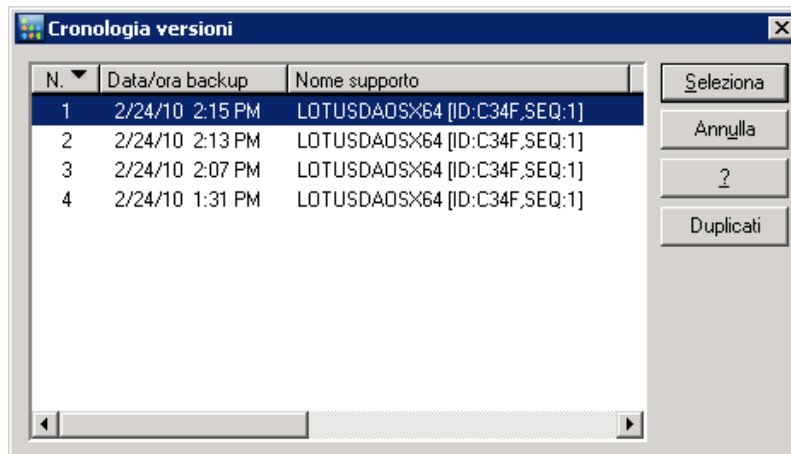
Cronologia versioni

| N. | Data/ora backup | Nome supporto |
|---|---|---|
| 1 | 2/24/10 2:15 PM | LOTUSDAOSX64 [ID:C34F,SEQ:1] |
| 2 | 2/24/10 2:13 PM | LOTUSDAOSX64 [ID:C34F,SEQ:1] |
| 3 | 2/24/10 2:07 PM | LOTUSDAOSX64 [ID:C34F,SEQ:1] |
| 4 | 2/24/10 1:31 PM | LOTUSDAOSX64 [ID:C34F,SEQ:1] |

Seleziona
Annulla
?
Duplicati